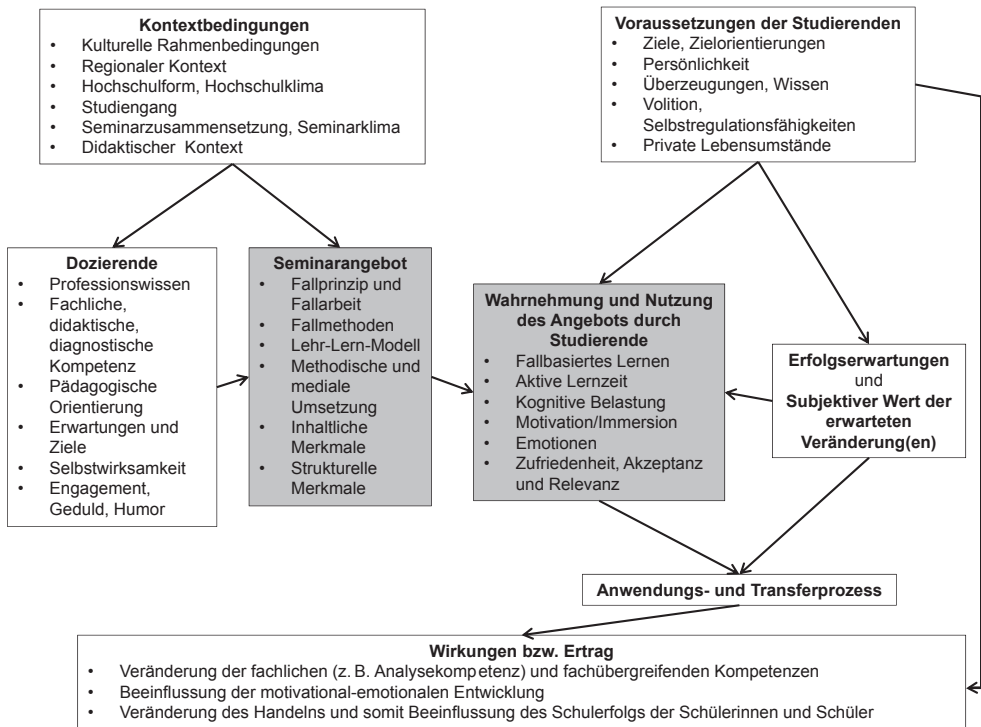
**Kontextbedingungen**
- Kulturelle Rahmenbedingungen
- Regionaler Kontext
- Hochschulform, Hochschulklima
- Studiengang
- Seminarzusammensetzung, Seminarklima
- Didaktischer Kontext

**Voraussetzungen der Studierenden**
- Ziele, Zielorientierungen
- Persönlichkeit
- Überzeugungen, Wissen
- Volition, Selbstregulationsfähigkeiten
- Private Lebensumstände

**Dozierende**
- Professionswissen
- Fachliche, didaktische, diagnostische Kompetenz
- Pädagogische Orientierung
- Erwartungen und Ziele
- Selbstwirksamkeit
- Engagement, Geduld, Humor

**Seminarangebot**
- Fallprinzip und Fallarbeit
- Fallmethoden
- Lehr-Lern-Modell
- Methodische und mediale Umsetzung
- Inhaltliche Merkmale
- Strukturelle Merkmale

**Wahrnehmung und Nutzung des Angebots durch Studierende**
- Fallbasiertes Lernen
- Aktive Lernzeit
- Kognitive Belastung
- Motivation/Immersion
- Emotionen
- Zufriedenheit, Akzeptanz und Relevanz

**Erfolgserwartungen** und **Subjektiver Wert der erwarteten Veränderung(en)**

**Anwendungs- und Transferprozess**

**Wirkungen bzw. Ertrag**
- Veränderung der fachlichen (z. B. Analysekompetenz) und fachübergreifenden Kompetenzen
- Beeinflussung der motivational-emotionalen Entwicklung
- Veränderung des Handelns und somit Beeinflussung des Schulerfolgs der Schülerinnen und Schüler